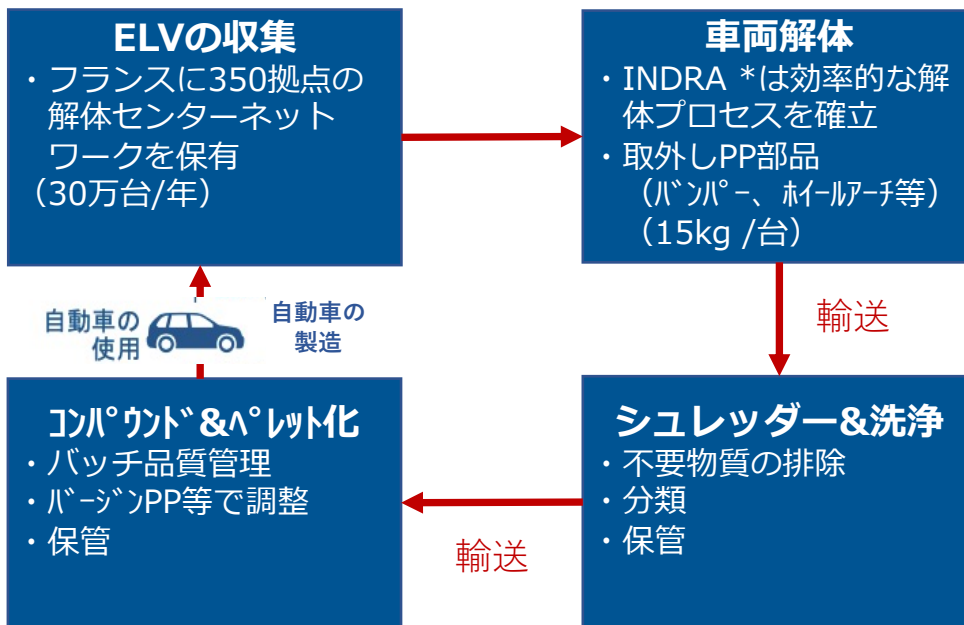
ELVの収集
・フランスに350拠点の解体センターネットワークを保有
（30万台/年）

車両解体
・INDRA *は効率的な解体プロセスを確立
・取外しPP部品
（ﾊﾞﾝﾊﾟｰ、ﾎｲｰﾙｱｰﾁ等）
（15kg /台）

輸送

自動車の使用

自動車の製造

ｺﾝﾊﾟｳﾝﾄﾞ&ﾍﾟﾚｯﾄ化
・バッチ品質管理
・ﾊﾞｰｼﾞﾝPP等で調整
・保管

シュレッダー&洗浄
・不要物質の排除
・分類
・保管

輸送